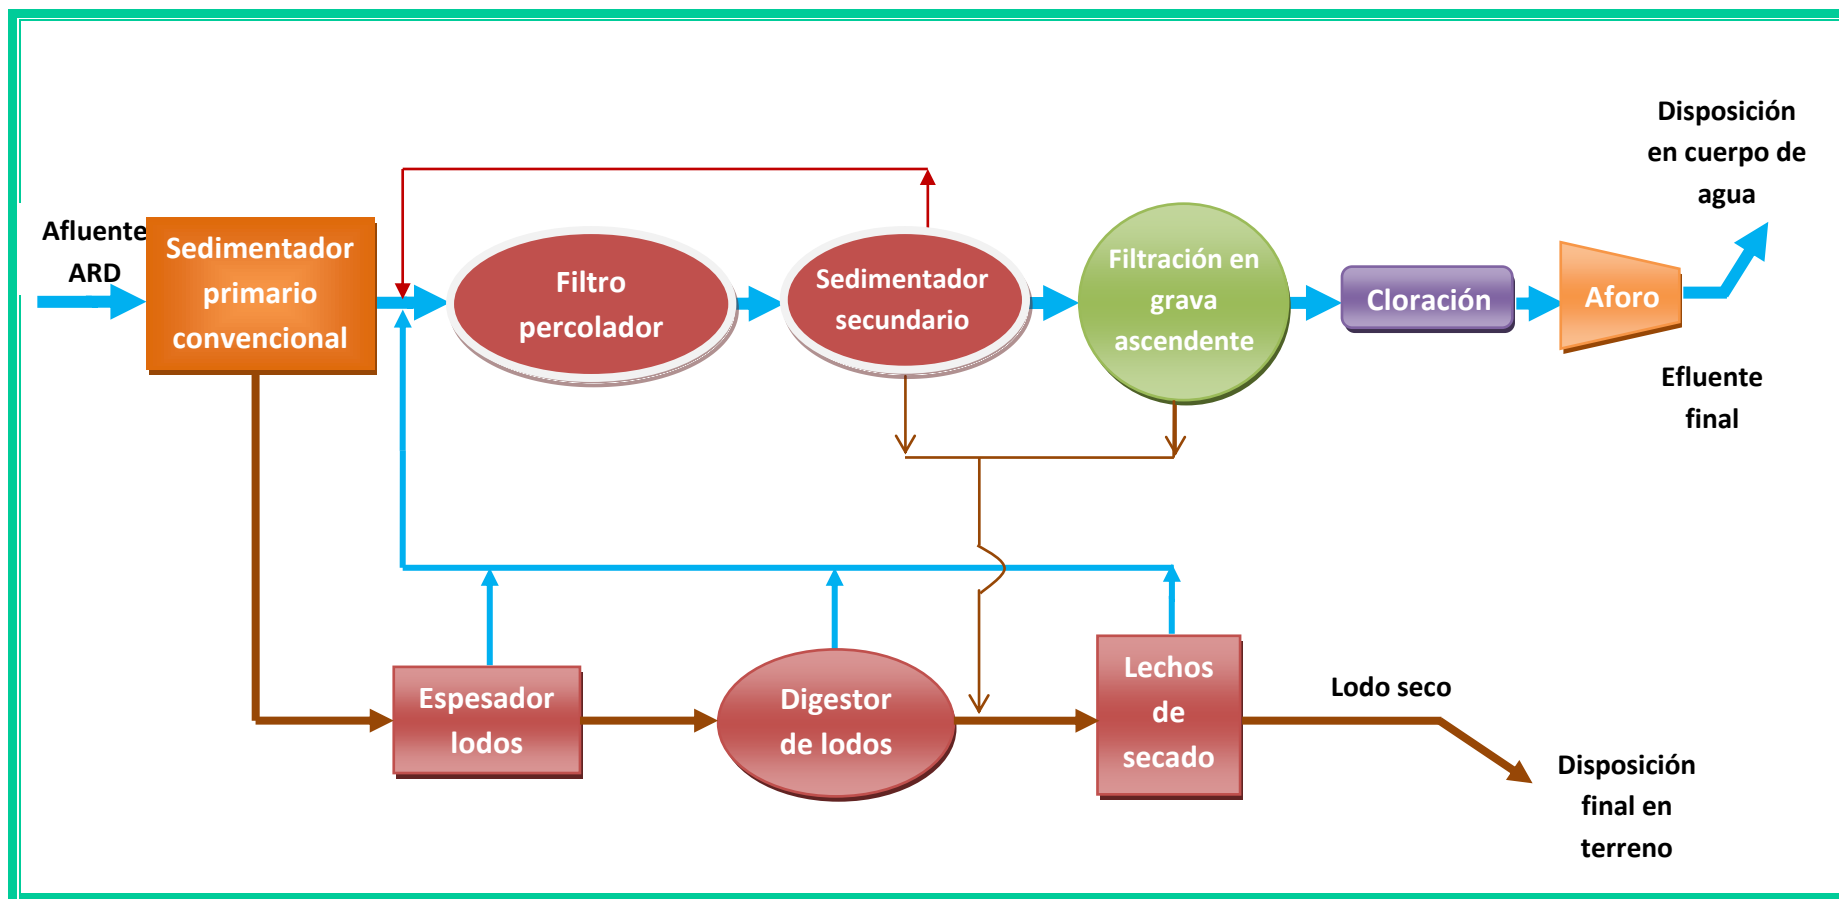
Disposición en cuerpo de agua

Afluente ARD

Sedimentador primario convencional

Filtro percolador

Sedimentador secundario

Filtración en grava ascendente

Cloración

Aforo

Efluente final

Espesador lodos

Digestor de lodos

Lechos de secado

Lodo seco

Disposición final en terreno